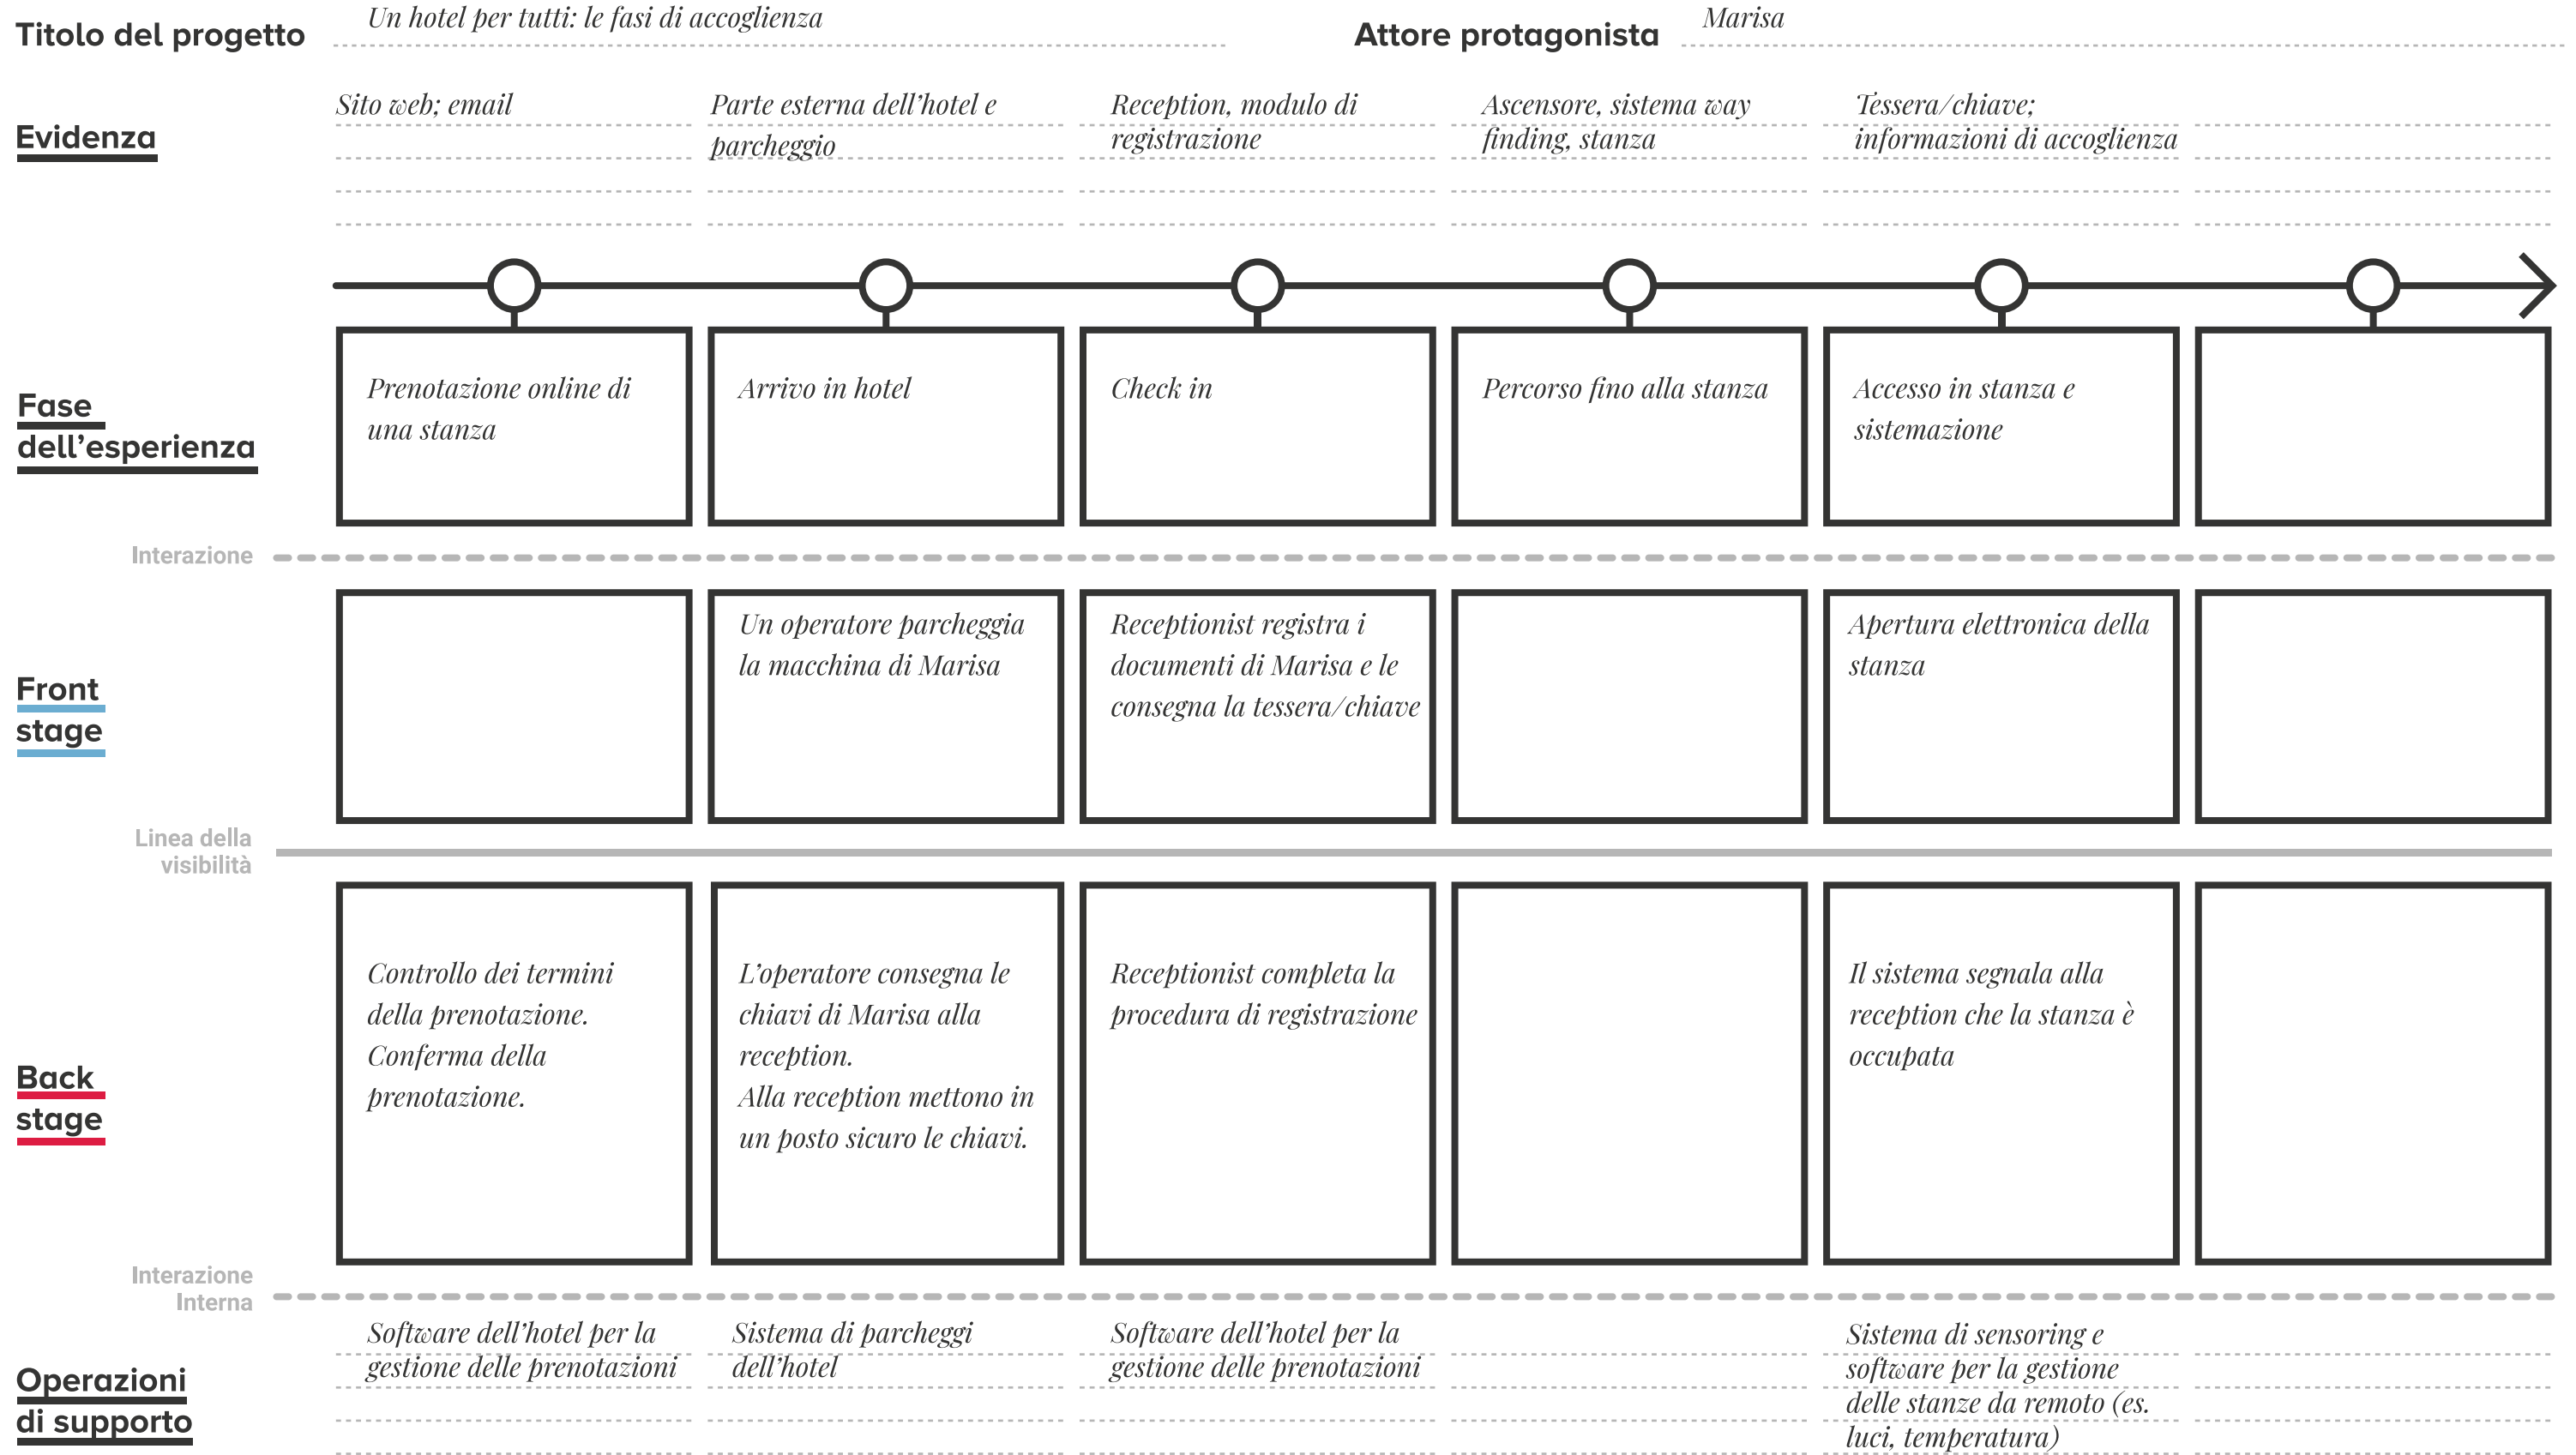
Titolo del progetto Un hotel per tutti: le fasi di accoglienza

Attore protagonista Marisa

Evidenza

Sito web; email

Parte esterna dell'hotel e parcheggio

Reception, modulo di registrazione

Ascensore, sistema way finding, stanza

Tessera/chiave; informazioni di accoglienza

Fase dell'esperienza

Prenotazione online di una stanza

Arrivo in hotel

Check in

Percorso fino alla stanza

Accesso in stanza e sistemazione

Interazione

Front stage

Un operatore parcheggia la macchina di Marisa

Receptionist registra i documenti di Marisa e le consegna la tessera/chiave

Apertura elettronica della stanza

Linea della visibilità

Back stage

Controllo dei termini della prenotazione. Conferma della prenotazione.

L'operatore consegna le chiavi di Marisa alla reception. Alla reception mettono in un posto sicuro le chiavi.

Receptionist completa la procedura di registrazione

Il sistema segnala alla reception che la stanza è occupata

Interazione Interna

Operazioni di supporto

Software dell'hotel per la gestione delle prenotazioni

Sistema di parcheggi dell'hotel

Software dell'hotel per la gestione delle prenotazioni

Sistema di sensoring e software per la gestione delle stanze da remoto (es. luci, temperatura)